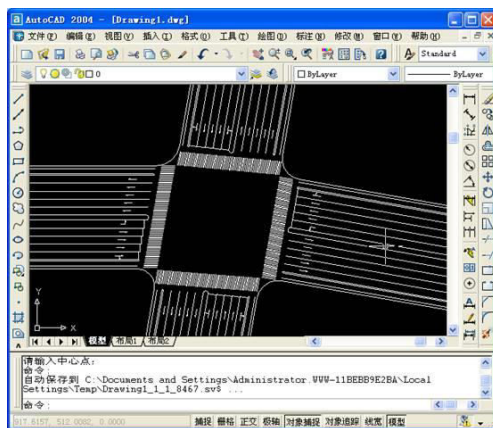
AutoCAD 2004 - [Drawing1.dwg]

文件(F) 编辑(E) 视图(V) 插入(I) 格式(O) 工具(T) 绘图(D) 标注(N) 修改(M) 窗口(W) 帮助(H)

Standard

0

ByLayer

ByLayer

Y

X

模型 布局1 布局2

请输入中心点:
命令:
自动保存到 C:\Documents and Settings\Administrator.WWW-11BEBB9E2BA\Local Settings\Temp\Drawing1_1_1_8467.sv$ ...

命令:

917.8157, 512.0002, 0.0000 捕捉 栅格 正交 极轴 对象捕捉 对象追踪 线宽 模型